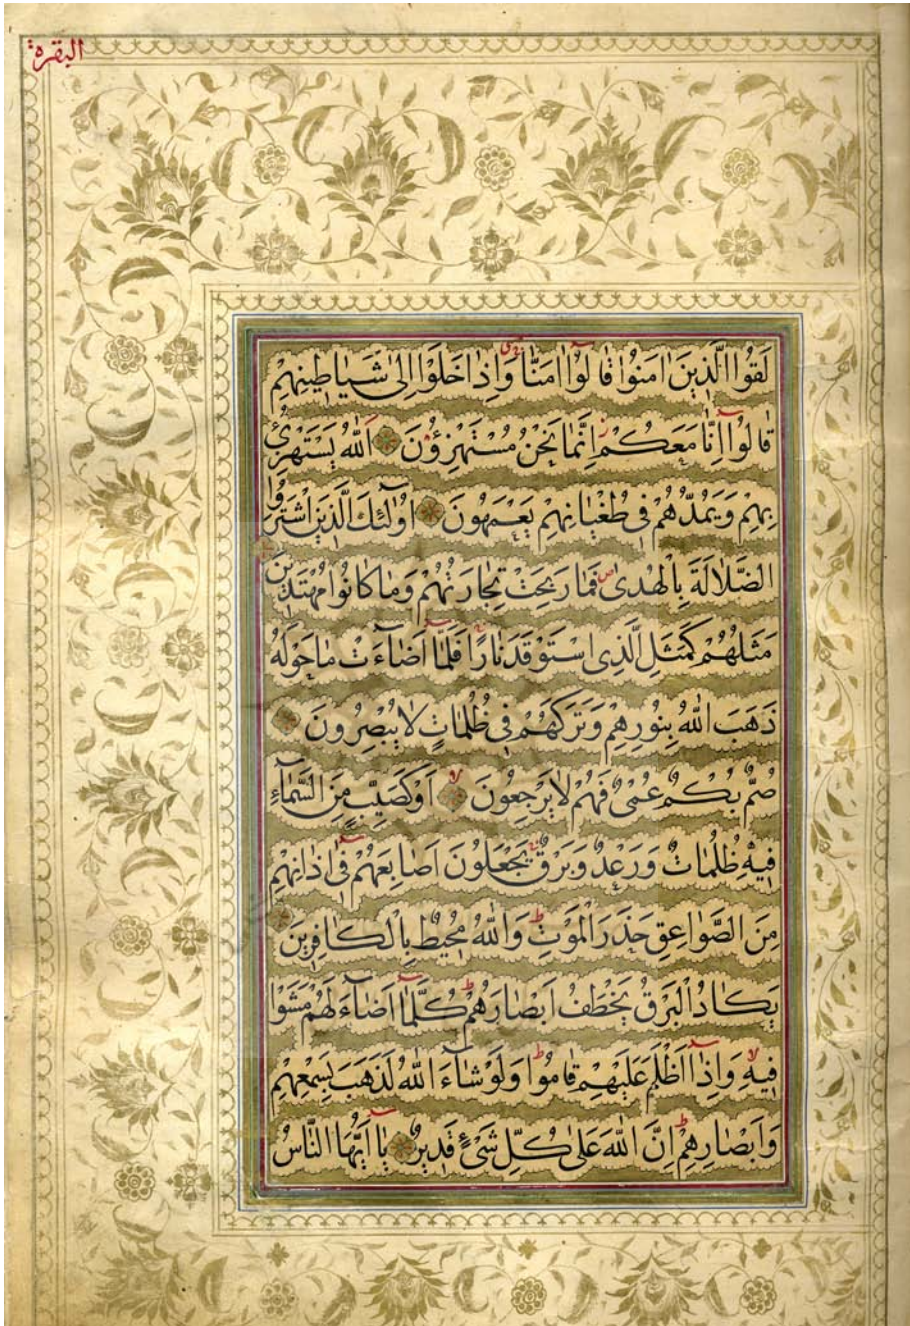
البقرة

لقوا الذين امنوا قالوا امنا واذا خلوا الى شياطينهم قالوا انا معكم انما نحن مستهزءون ۝ الله يستهزئ بهم ويمدهم في طغيانهم يعمهون ۝ اولئك الذين اشتروا الضلالة بالهدى فما ربحت تجارتهم وما كانوا مهتدين ۝ مثلهم كمثل الذي استوقد نارا فلما اضاءت ما حوله ذهب الله بنورهم وتركهم في ظلمات لا يبصرون ۝ صم بكم عمي فهم لا يرجعون ۝ او كصيب من السماء فيه ظلمات ورعد وبرق يجعلون اصابعهم في اذانهم من الصواعق حذر الموت والله محيط بالكافرين ۝ يكاد البرق يخطف ابصارهم كلما اضاء لهم مشوا فيه واذا اظلم عليهم قاموا ولو شاء الله لذهب بسمعهم وابصارهم ان الله على كل شيء قدير ۝ يا ايها الناس